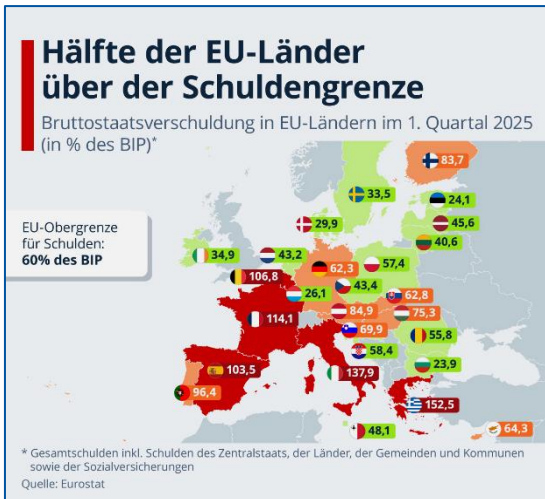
Hälfte der EU-Länder über der Schuldengrenze

Bruttostaatsverschuldung in EU-Ländern im 1. Quartal 2025 (in % des BIP)*

EU-Obergrenze für Schulden: 60% des BIP

83,7
33,5
24,1
29,9
45,6
40,6
34,9
43,2
62,3
57,4
106,8
43,4
26,1
62,8
114,1
84,9
75,3
69,9
55,8
58,4
23,9
103,5
137,9
96,4
152,5
48,1
64,3

* Gesamtschulden inkl. Schulden des Zentralstaats, der Länder, der Gemeinden und Kommunen sowie der Sozialversicherungen
Quelle: Eurostat